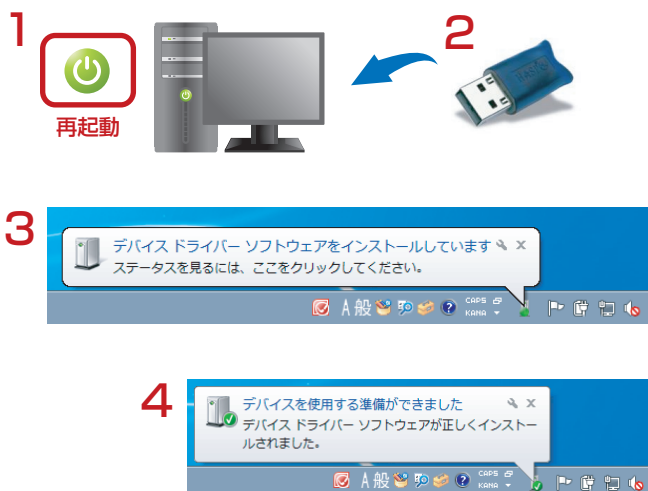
1

再起動

2

3

デバイス ドライバー ソフトウェアをインストールしています

ステータスを見るには、ここをクリックしてください。

A 般

CAPS

KANA

4

デバイスを使用する準備ができました

デバイス ドライバー ソフトウェアが正しくインストールされました。

A 般

CAPS

KANA